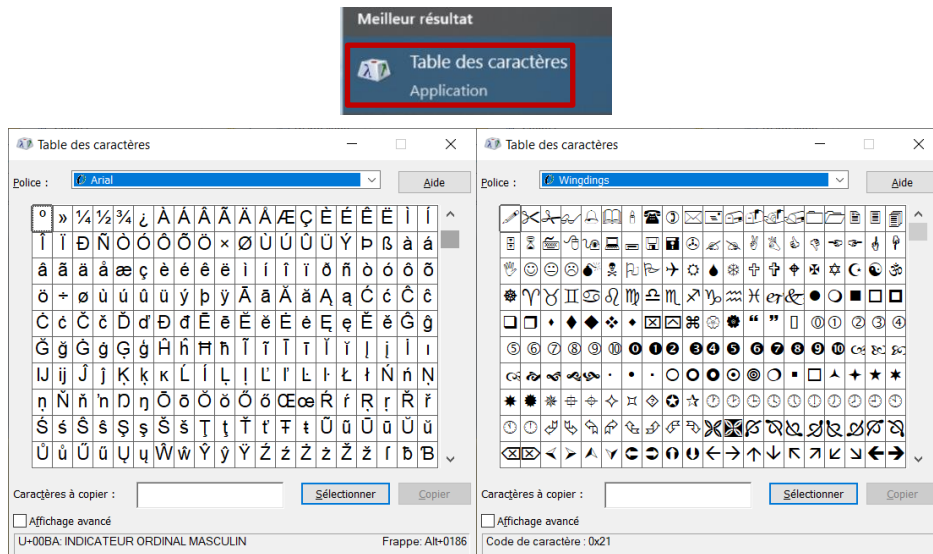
Meilleur résultat

Table des caractères
Application

Table des caractères

Police : Arial
Aide

| º | » | ¼ | ½ | ¾ | ¿ | À | Á | Â | Ã | Ä | Å | Æ | Ç | È | É | Ê | Ë | Ì | Í |
|---|---|---|---|---|---|---|---|---|---|---|---|---|---|---|---|---|---|---|---|
| Î | Ï | Ð | Ñ | Ò | Ó | Ô | Õ | Ö | × | Ø | Ù | Ú | Û | Ü | Ý | Þ | ß | à | á |
| â | ã | ä | å | æ | ç | è | é | ê | ë | ì | í | î | ï | ð | ñ | ò | ó | ô | õ |
| ö | ÷ | ø | ù | ú | û | ü | ý | þ | ÿ | Ā | ā | Ă | ă | Ą | ą | Ć | ć | Ĉ | ĉ |
| Ċ | ċ | Č | č | Ď | ď | Đ | đ | Ē | ē | Ĕ | ĕ | Ė | ė | Ę | ę | Ě | ě | Ĝ | ĝ |
| Ğ | ğ | Ġ | ġ | Ģ | ģ | Ĥ | ĥ | Ħ | ħ | Ĩ | ĩ | Ī | ī | Ĭ | ĭ | Į | į | İ | ı |
| Ĳ | ĳ | Ĵ | ĵ | Ķ | ķ | ĸ | Ĺ | ĺ | Ļ | ļ | Ľ | ľ | Ŀ | ŀ | Ł | ł | Ń | ń | Ņ |
| ņ | Ň | ň | ŉ | Ŋ | ŋ | Ō | ō | Ŏ | ŏ | Ő | ő | Œ | œ | Ŕ | ŕ | Ŗ | ŗ | Ř | ř |
| Ś | ś | Ŝ | ŝ | Ş | ş | Š | š | Ţ | ţ | Ť | ť | Ŧ | ŧ | Ũ | ũ | Ū | ū | Ŭ | ŭ |
| Ů | ů | Ű | ű | Ų | ų | Ŵ | ŵ | Ŷ | ŷ | Ÿ | Ź | ź | Ż | ż | Ž | ž | ſ | ƀ | Ɓ |

Caractères à copier :
Sélectionner
Copier
Affichage avancé
U+00BA: INDICATEUR ORDINAL MASCULIN
Frappe: Alt+0186

Table des caractères

Police : Wingdings
Aide

① ② ③ ④ ⑤ ⑥ ⑦ ⑧ ⑨ ⑩ ⓿ ❶ ❷ ❸ ❹ ❺ ❻ ❼ ❽ ❾ ❿

Caractères à copier :
Sélectionner
Copier
Affichage avancé
Code de caractère : 0x21